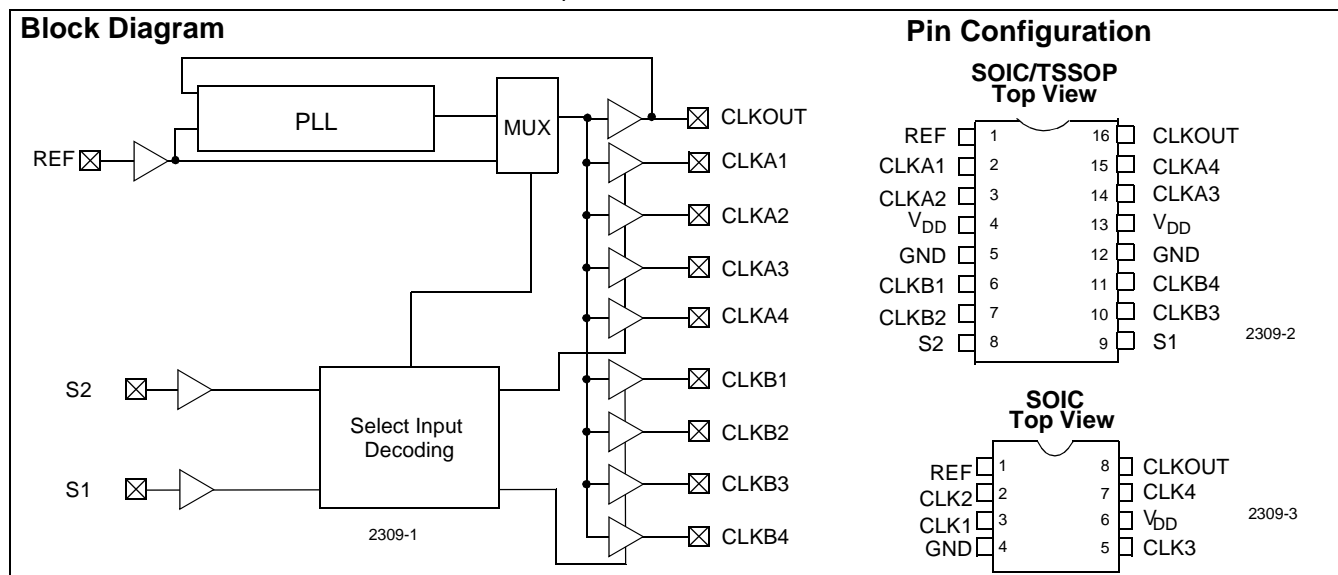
**Block Diagram**

PLL

MUX

REF

CLKOUT

CLKA1

CLKA2

CLKA3

CLKA4

CLKB1

CLKB2

CLKB3

CLKB4

S2

S1

Select Input Decoding

2309-1

**Pin Configuration**

**SOIC/TSSOP Top View**

| | | | |
|---|---|---|---|
| REF | 1 | 16 | CLKOUT |
| CLKA1 | 2 | 15 | CLKA4 |
| CLKA2 | 3 | 14 | CLKA3 |
| $V_{DD}$ | 4 | 13 | $V_{DD}$ |
| GND | 5 | 12 | GND |
| CLKB1 | 6 | 11 | CLKB4 |
| CLKB2 | 7 | 10 | CLKB3 |
| S2 | 8 | 9 | S1 |

2309-2

**SOIC Top View**

| | | | |
|---|---|---|---|
| REF | 1 | 8 | CLKOUT |
| CLK2 | 2 | 7 | CLK4 |
| CLK1 | 3 | 6 | $V_{DD}$ |
| GND | 4 | 5 | CLK3 |

2309-3